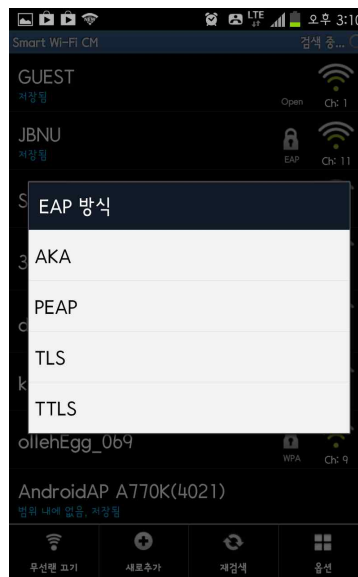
LTE 오후 3:10
Smart Wi-Fi CM
검색 중...
GUEST
저장됨
Open Ch: 1
JBNU
저장됨
EAP Ch: 11
S
3
c
k
EAP 방식
AKA
PEAP
TLS
TTLS
ollehEgg_069
WPA Ch: 9
AndroidAP A770K(4021)
범위 내에 없음, 저장됨
무선랜 끄기
새로추가
재검색
옵션